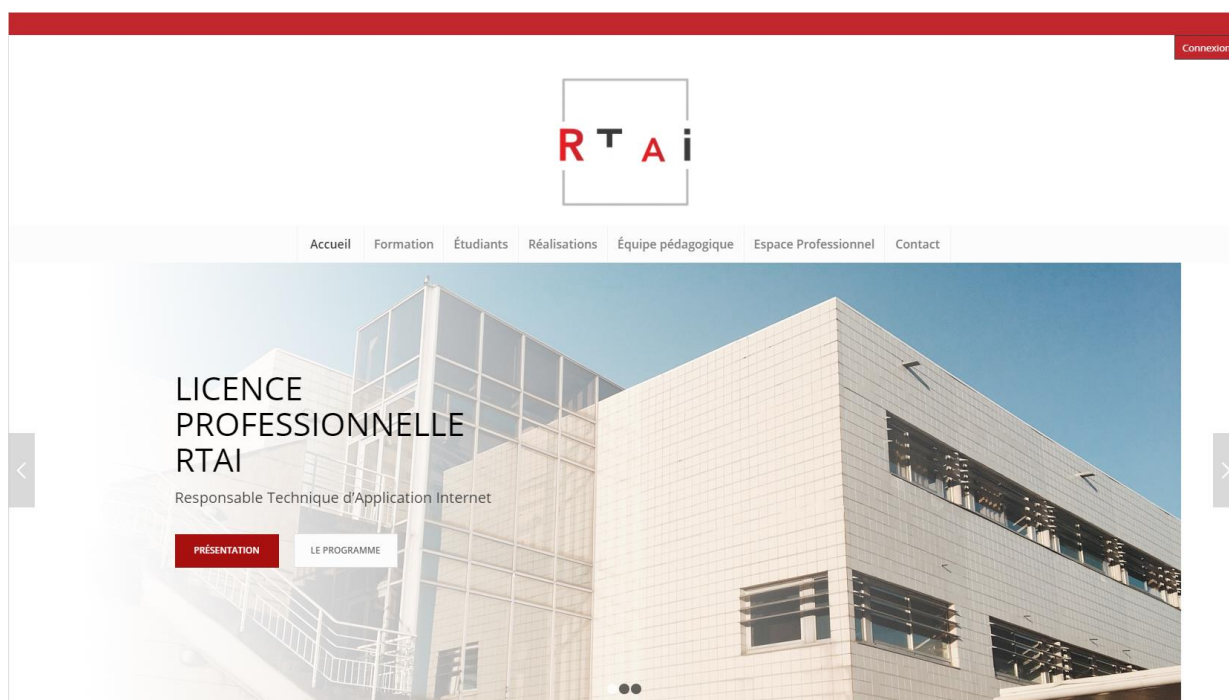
Connexion

RTAi

Accueil Formation Étudiants Réalisations Équipe pédagogique Espace Professionnel Contact

LICENCE PROFESSIONNELLE RTAI

Responsable Technique d'Application Internet

PRÉSENTATION

LE PROGRAMME